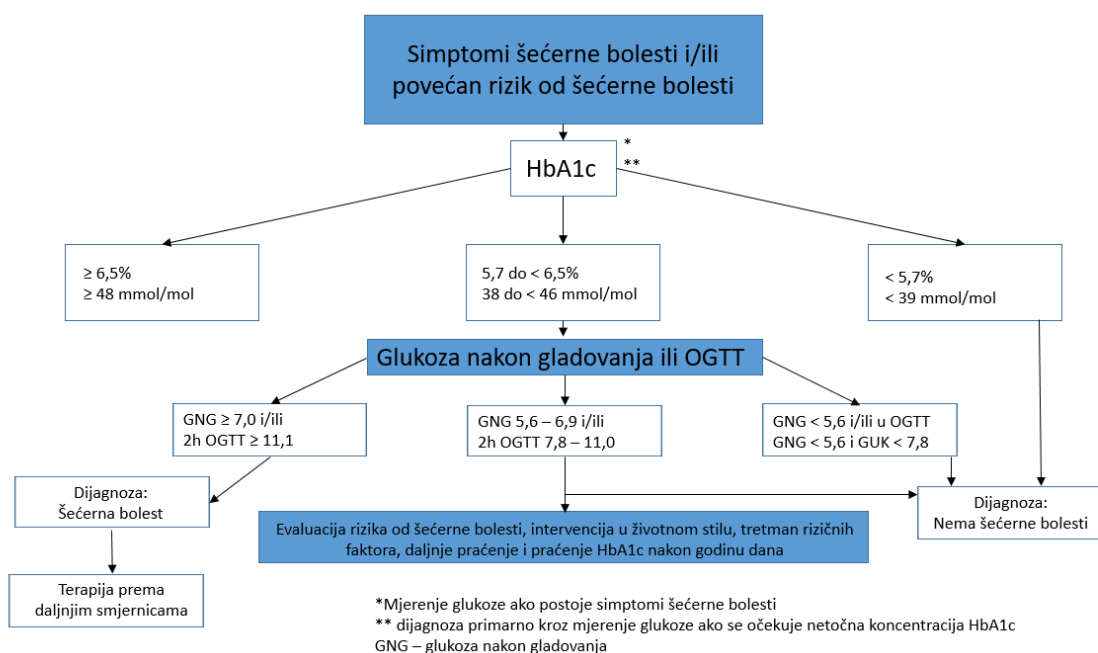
Simptomi šećerne bolesti i/ili povećan rizik od šećerne bolesti

HbA1c

*
**

≥ 6,5%
≥ 48 mmol/mol

5,7 do < 6,5%
38 do < 46 mmol/mol

< 5,7%
< 39 mmol/mol

Glukoza nakon gladovanja ili OGTT

GNG ≥ 7,0 i/ili
2h OGTT ≥ 11,1

GNG 5,6 – 6,9 i/ili
2h OGTT 7,8 – 11,0

GNG < 5,6 i/ili u OGTT
GNG < 5,6 i GUK < 7,8

Dijagnoza:
Šećerna bolest

Evaluacija rizika od šećerne bolesti, intervencija u životnom stilu, tretman rizičnih faktora, daljnje praćenje i praćenje HbA1c nakon godinu dana

Dijagnoza:
Nema šećerne bolesti

Terapija prema daljnjim smjernicama

*Mjerenje glukoze ako postoje simptomi šećerne bolesti
** dijagnoza primarno kroz mjerenje glukoze ako se očekuje netočna koncentracija HbA1c
GNG – glukoza nakon gladovanja